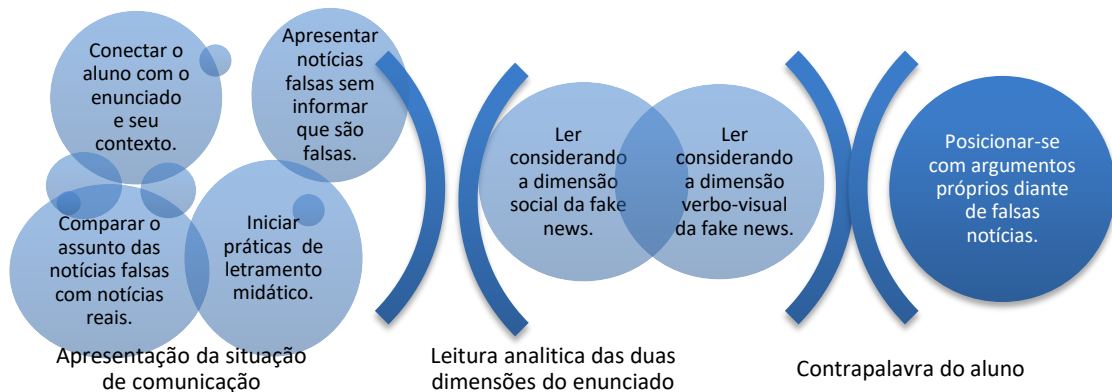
Conectar o aluno com o enunciado e seu contexto.

Apresentar notícias falsas sem informar que são falsas.

Comparar o assunto das notícias falsas com notícias reais.

Iniciar práticas de letramento midático.

Apresentação da situação de comunicação

Ler considerando a dimensão social da fake news.

Ler considerando a dimensão verbo-visual da fake news.

Leitura analitica das duas dimensões do enunciado

Posicionar-se com argumentos próprios diante de falsas notícias.

Contrapalavra do aluno